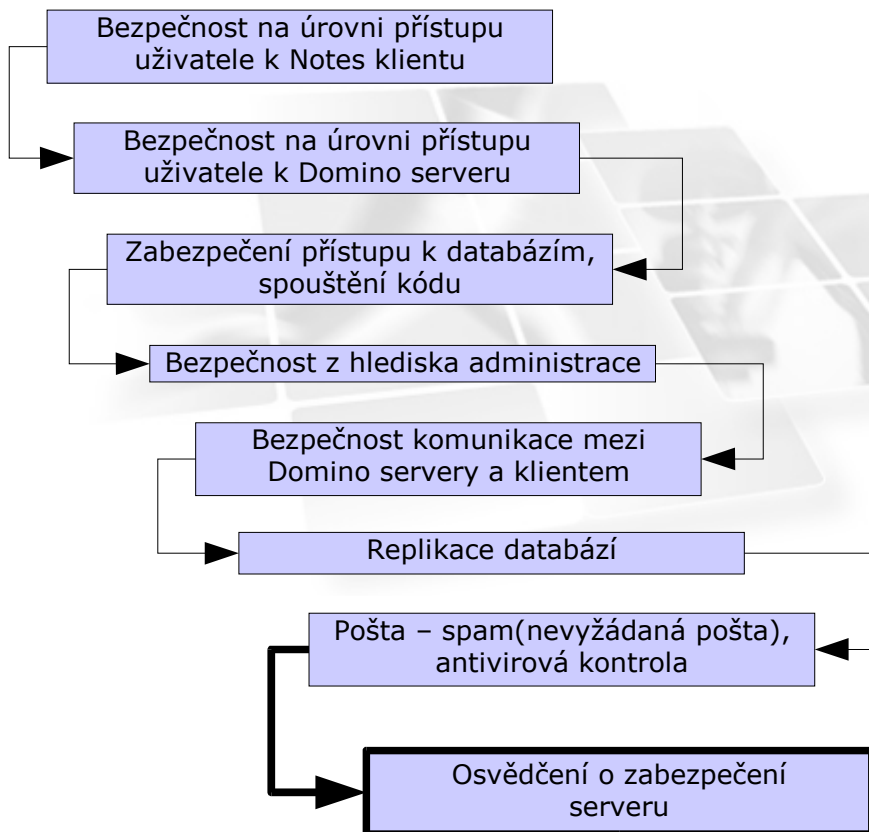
Bezpečnost na úrovni přístupu uživatele k Notes klientu

Bezpečnost na úrovni přístupu uživatele k Domino serveru

Zabezpečení přístupu k databázím, spouštění kódu

Bezpečnost z hlediska administrace

Bezpečnost komunikace mezi Domino servery a klientem

Replikace databází

Pošta – spam(nevyžádaná pošta), antivirová kontrola

Osvědčení o zabezpečení serveru